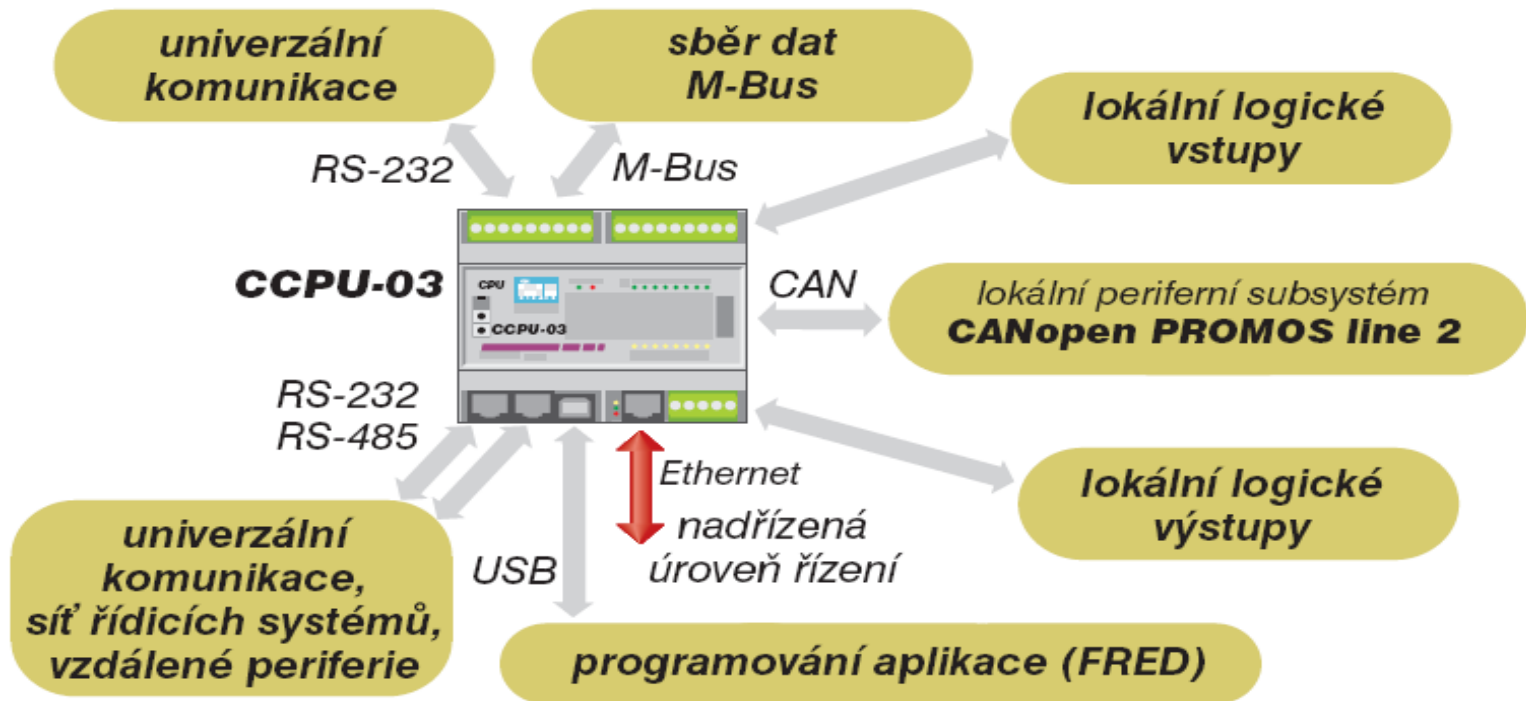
univerzální komunikace

sběr dat M-Bus

lokální logické vstupy

RS-232

M-Bus

CCPU-03

CPU

CCPU-03

CAN

lokální periferní subsystém
CANopen PROMOS line 2

RS-232
RS-485

Ethernet

nadřízená úroveň řízení

lokální logické výstupy

univerzální komunikace, síť řídicích systémů, vzdálené periferie

USB

programování aplikace (FRED)